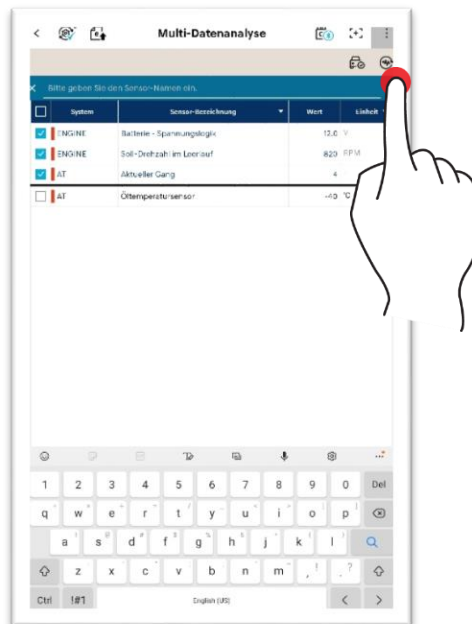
Multi-Datenanalyse

Bitte geben Sie den Sensor-Namen ein.

| | System | Sensor-Bezeichnung | Wert | Einheit |
|---|---|---|---|---|
| ☑ | ENGINE | Batterie - Spannungslogik | 12,0 | V |
| ☑ | ENGINE | Soll-Drehzahl im Leerlauf | 820 | RPM |
| ☑ | AT | Aktueller Gang | 4 | |
| ☐ | AT | Öltemperatursensor | -40 | °C |

1 2 3 4 5 6 7 8 9 0 Del
q w e r t y u i o p
a s d f g h j k l
z x c v b n m
Ctrl !#1 English (US)